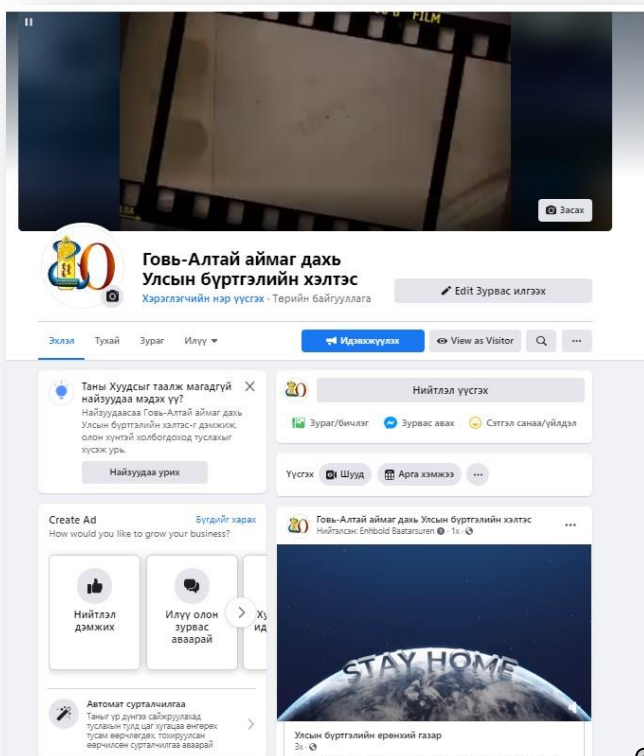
FILM

Засах

Говь-Алтай аймаг дахь Улсын бүртгэлийн хэлтэс

Хэрэглэгчийн нэр үүсгэх · Төрийн байгууллага

Edit Зурвас илгээх

Эхлэл Тухай Зураг Илүү

Идэвхжүүлэх

View as Visitor

Таны Хуудсыг таалж магадгүй найзуудаа мэдэх үү?

Найзуудаасаа Говь-Алтай аймаг дахь Улсын бүртгэлийн хэлтэс-г дэмжиж, олон хүнтэй холбогдоход туслахыг хүсэж урь.

Найзуудаа урих

Нийтлэл үүсгэх

Зураг/бичлэг Зурвас авах Сэтгэл санаа/үйлдэл

Үүсгэх Шууд Арга хэмжээ

Create Ad Бүгдийг харах

How would you like to grow your business?

Нийтлэл дэмжих

Илүү олон зурвас аваарай

Хү ид

Автомат сурталчилгаа

Таны үр дүнгээ сайжруулахад туслахын тулд цаг хугацаа өнгөрөх тусам өөрчлөгдөх, тохируулсан өөрчилсөн сурталчилгаа аваарай

Говь-Алтай аймаг дахь Улсын бүртгэлийн хэлтэс

Нийтэлсэн: Enhbold Baatarsuren · 1ц ·

STAY HOME

Улсын бүртгэлийн ерөнхий газар

3ц ·